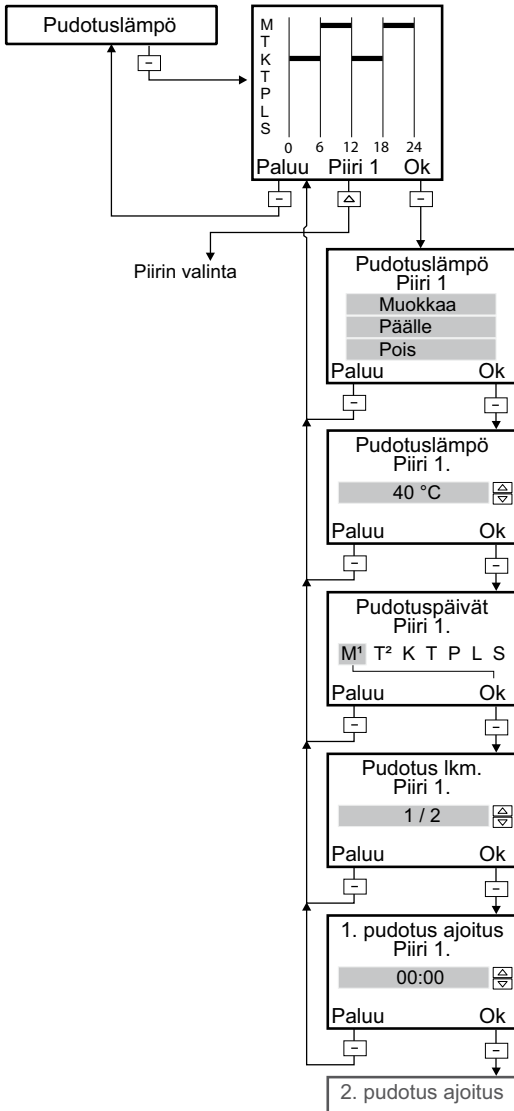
Pudotuslämpö

M
T
K
T
P
L
S

0 6 12 18 24

Paluu Piiri 1 Ok

Piirin valinta

Pudotuslämpö
Piiri 1
Muokkaa
Päälle
Pois
Paluu Ok

Pudotuslämpö
Piiri 1.
40 °C
Paluu Ok

Pudotuspäivät
Piiri 1.
M¹ T² K T P L S
Paluu Ok

Pudotus lkm.
Piiri 1.
1 / 2
Paluu Ok

1. pudotus ajoitus
Piiri 1.
00:00
Paluu Ok

2. pudotus ajoitus